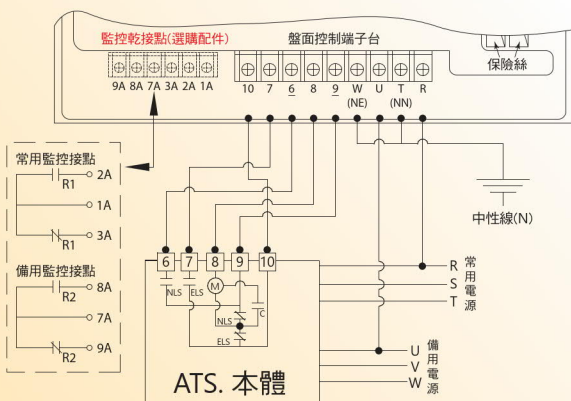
監控乾接點(選購配件)

9A 8A 7A 3A 2A 1A

盤面控制端子台

10 7 6 8 9 W (NE) U T (NN) R

保險絲

常用監控接點

R1 2A

1A

R1 3A

備用監控接點

R2 8A

7A

R2 9A

中性線(N)

6 7 8 9 10

NLS ELS M

NLS C

ELS

R S T 常用電源

U V W 備用電源

ATS. 本體